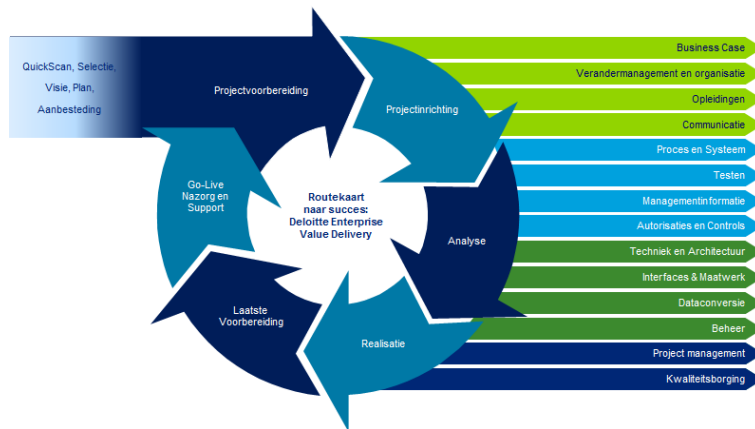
QuickScan, Selectie, Visie, Plan, Aanbesteding

Projectvoorbereiding

Projectinrichting

Analyse

Realisatie

Laatste Voorbereiding

Go-Live Nazorg en Support

Routekaart naar succes: Deloitte Enterprise Value Delivery

Business Case
Verandermanagement en organisatie
Opleidingen
Communicatie
Proces en Systeem
Testen
Managementinformatie
Autorisaties en Controls
Techniek en Architectuur
Interfaces & Maatwerk
Dataconversie
Beheer
Project management
Kwaliteitsborging